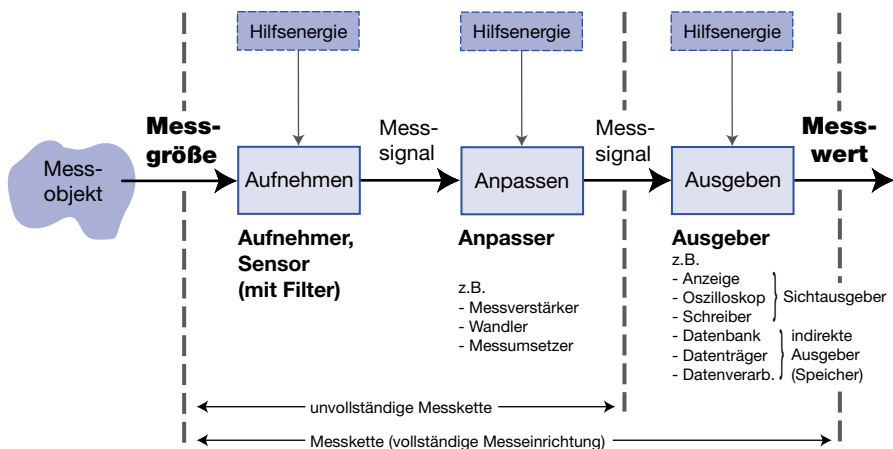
Hilfsenergie

Hilfsenergie

Hilfsenergie

Messobjekt

Messgröße

Aufnehmen

Messsignal

Anpassen

Messsignal

Ausgeben

Messwert

Aufnehmer, Sensor (mit Filter)

Anpasser

z.B.
- Messverstärker
- Wandler
- Messumsetzer

Ausgeber

z.B.
- Anzeige
- Oszilloskop
- Schreiber
Sichtausgeber
- Datenbank
- Datenträger
- Datenverarb.
indirekte Ausgeber (Speicher)

unvollständige Messkette

Messkette (vollständige Messeinrichtung)